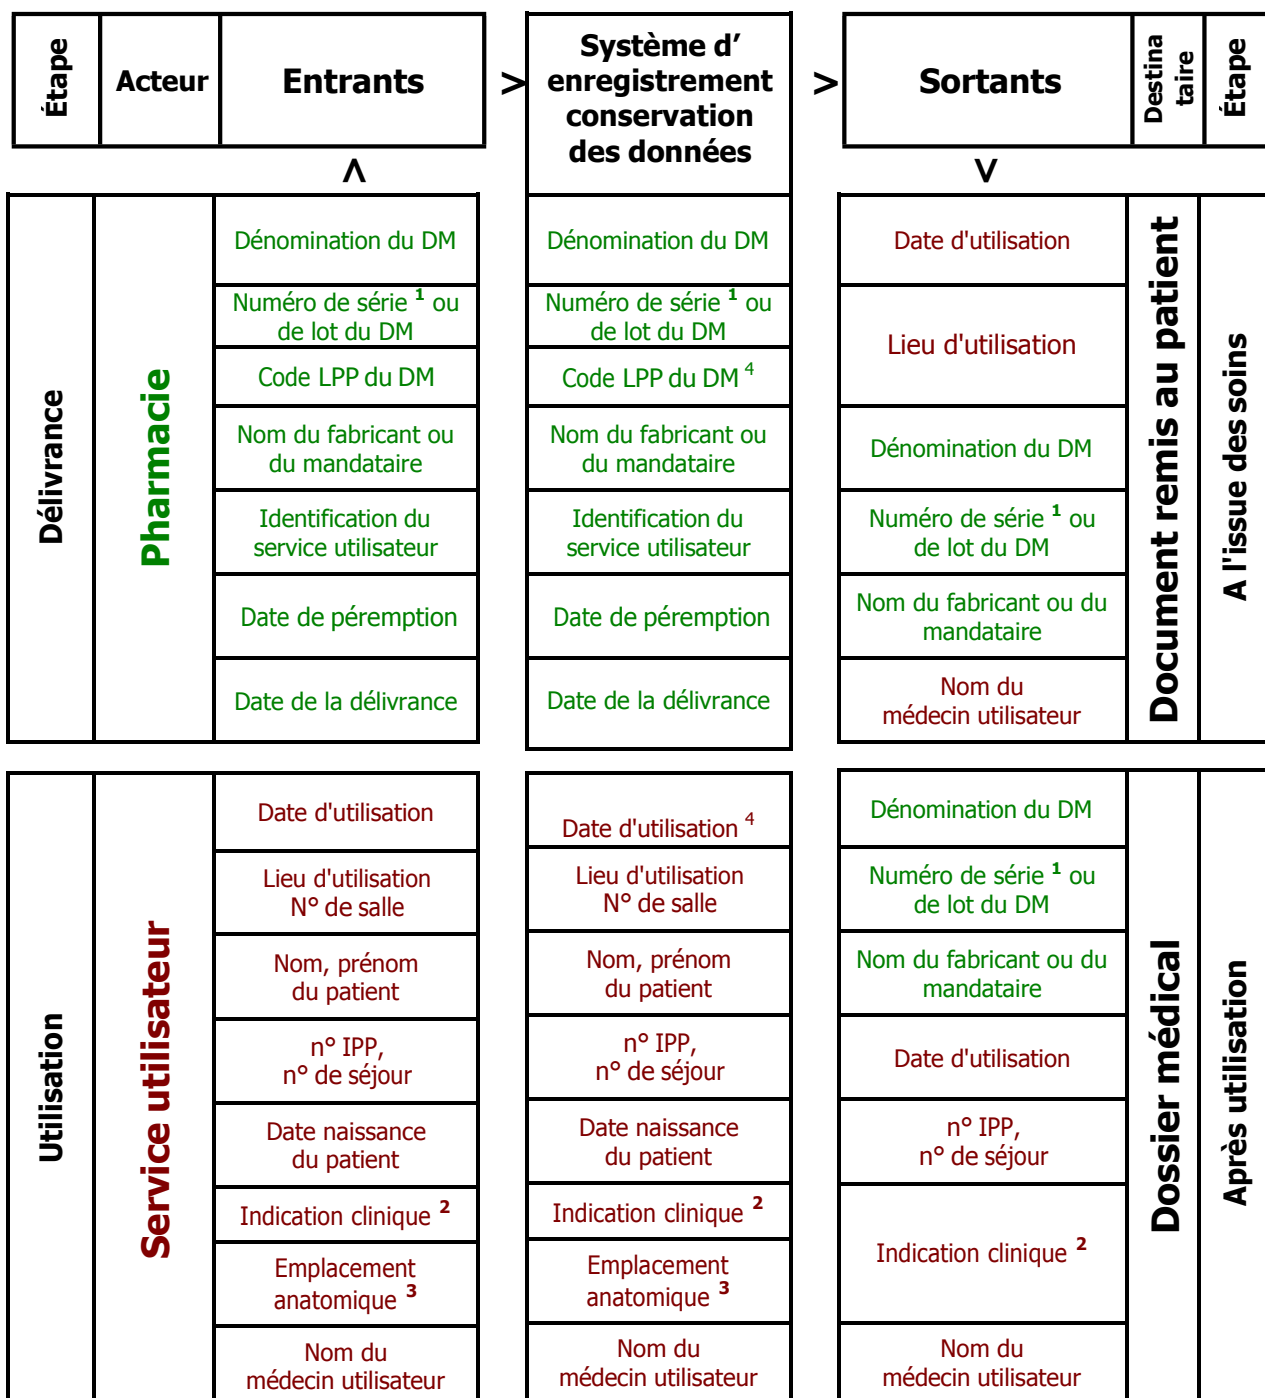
| Étape | Acteur | Entrants |
|---|---|---|
| Délivrance | Pharmacie | Dénomination du DM |
| | | Numéro de série $^1$ ou de lot du DM |
| | | Code LPP du DM |
| | | Nom du fabricant ou du mandataire |
| | | Identification du service utilisateur |
| | | Date de péremption |
| | | Date de la délivrance |
| Utilisation | Service utilisateur | Date d'utilisation |
| | | Lieu d'utilisation N° de salle |
| | | Nom, prénom du patient |
| | | n° IPP, n° de séjour |
| | | Date naissance du patient |
| | | Indication clinique $^2$ |
| | | Emplacement anatomique $^3$ |
| | | Nom du médecin utilisateur |

>

| Système d' enregistrement conservation des données |
|---|
| Dénomination du DM |
| Numéro de série $^1$ ou de lot du DM |
| Code LPP du DM $^4$ |
| Nom du fabricant ou du mandataire |
| Identification du service utilisateur |
| Date de péremption |
| Date de la délivrance |
| Date d'utilisation $^4$ |
| Lieu d'utilisation N° de salle |
| Nom, prénom du patient |
| n° IPP, n° de séjour |
| Date naissance du patient |
| Indication clinique $^2$ |
| Emplacement anatomique $^3$ |
| Nom du médecin utilisateur |

>

| Sortants | Destinataire | Étape |
|---|---|---|
| Date d'utilisation | Document remis au patient | A l'issue des soins |
| Lieu d'utilisation | | |
| Dénomination du DM | | |
| Numéro de série $^1$ ou de lot du DM | | |
| Nom du fabricant ou du mandataire | | |
| Nom du médecin utilisateur | | |
| Dénomination du DM | Dossier médical | Après utilisation |
| Numéro de série $^1$ ou de lot du DM | | |
| Nom du fabricant ou du mandataire | | |
| Date d'utilisation | | |
| n° IPP, n° de séjour | | |
| Indication clinique $^2$ | | |
| Nom du médecin utilisateur | | |